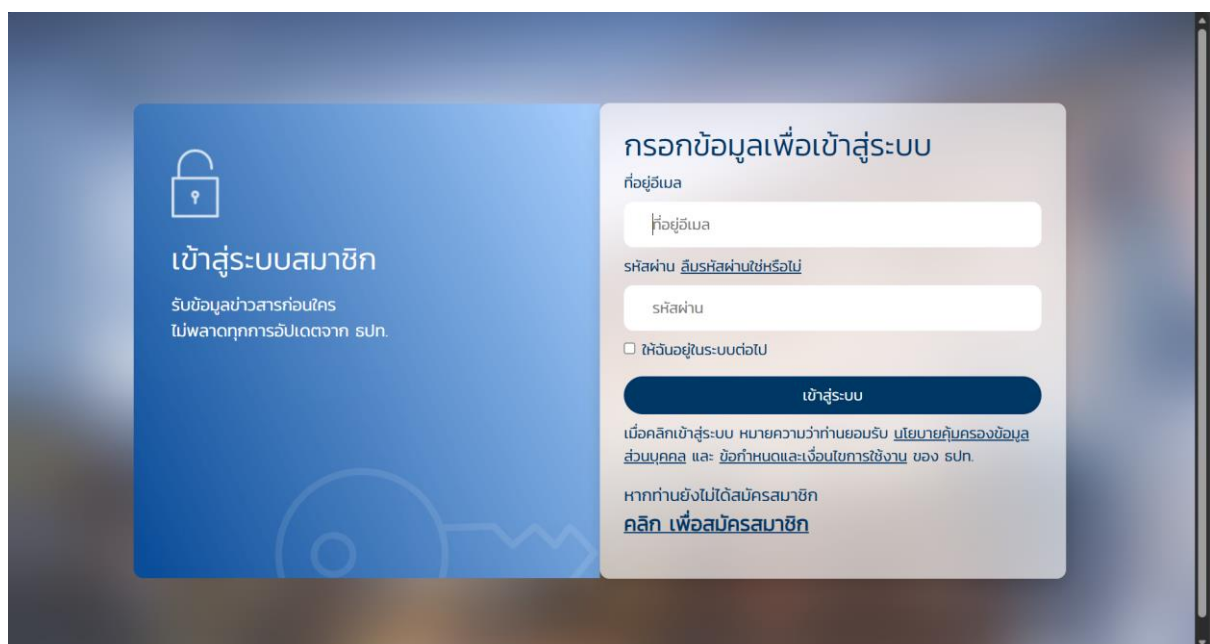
เข้าสู่ระบบสมาชิก

รับข้อมูลข่าวสารก่อนใคร ไม่พลาดทุกการอัปเดตจาก ธปท.

กรอกข้อมูลเพื่อเข้าสู่ระบบ

ที่อยู่อีเมล

ที่อยู่อีเมล

รหัสผ่าน ลืมรหัสผ่านใช่หรือไม่

รหัสผ่าน

ให้ฉันอยู่ในระบบต่อไป

เข้าสู่ระบบ

เมื่อคลิกเข้าสู่ระบบ หมายความว่าท่านยอมรับ นโยบายคุ้มครองข้อมูลส่วนบุคคล และ ข้อกำหนดและเงื่อนไขการใช้งาน ของ ธปท.

หากท่านยังไม่ได้สมัครสมาชิก

คลิก เพื่อสมัครสมาชิก